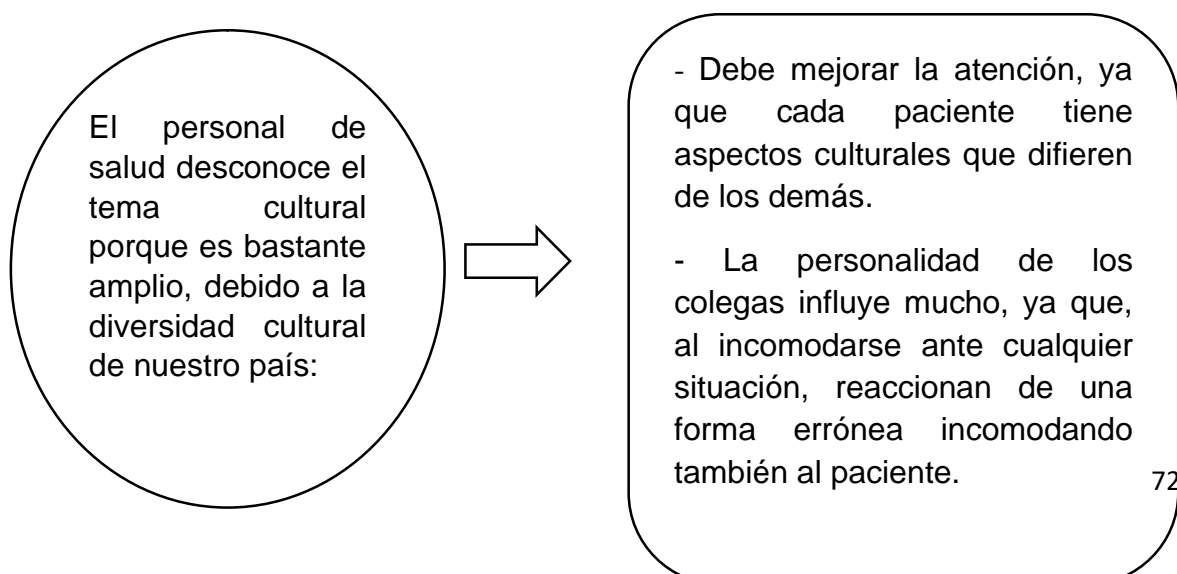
El personal de salud desconoce el tema cultural porque es bastante amplio, debido a la diversidad cultural de nuestro país:

- Debe mejorar la atención, ya que cada paciente tiene aspectos culturales que difieren de los demás.

- La personalidad de los colegas influye mucho, ya que, al incomodarse ante cualquier situación, reaccionan de una forma errónea incomodando también al paciente.

72